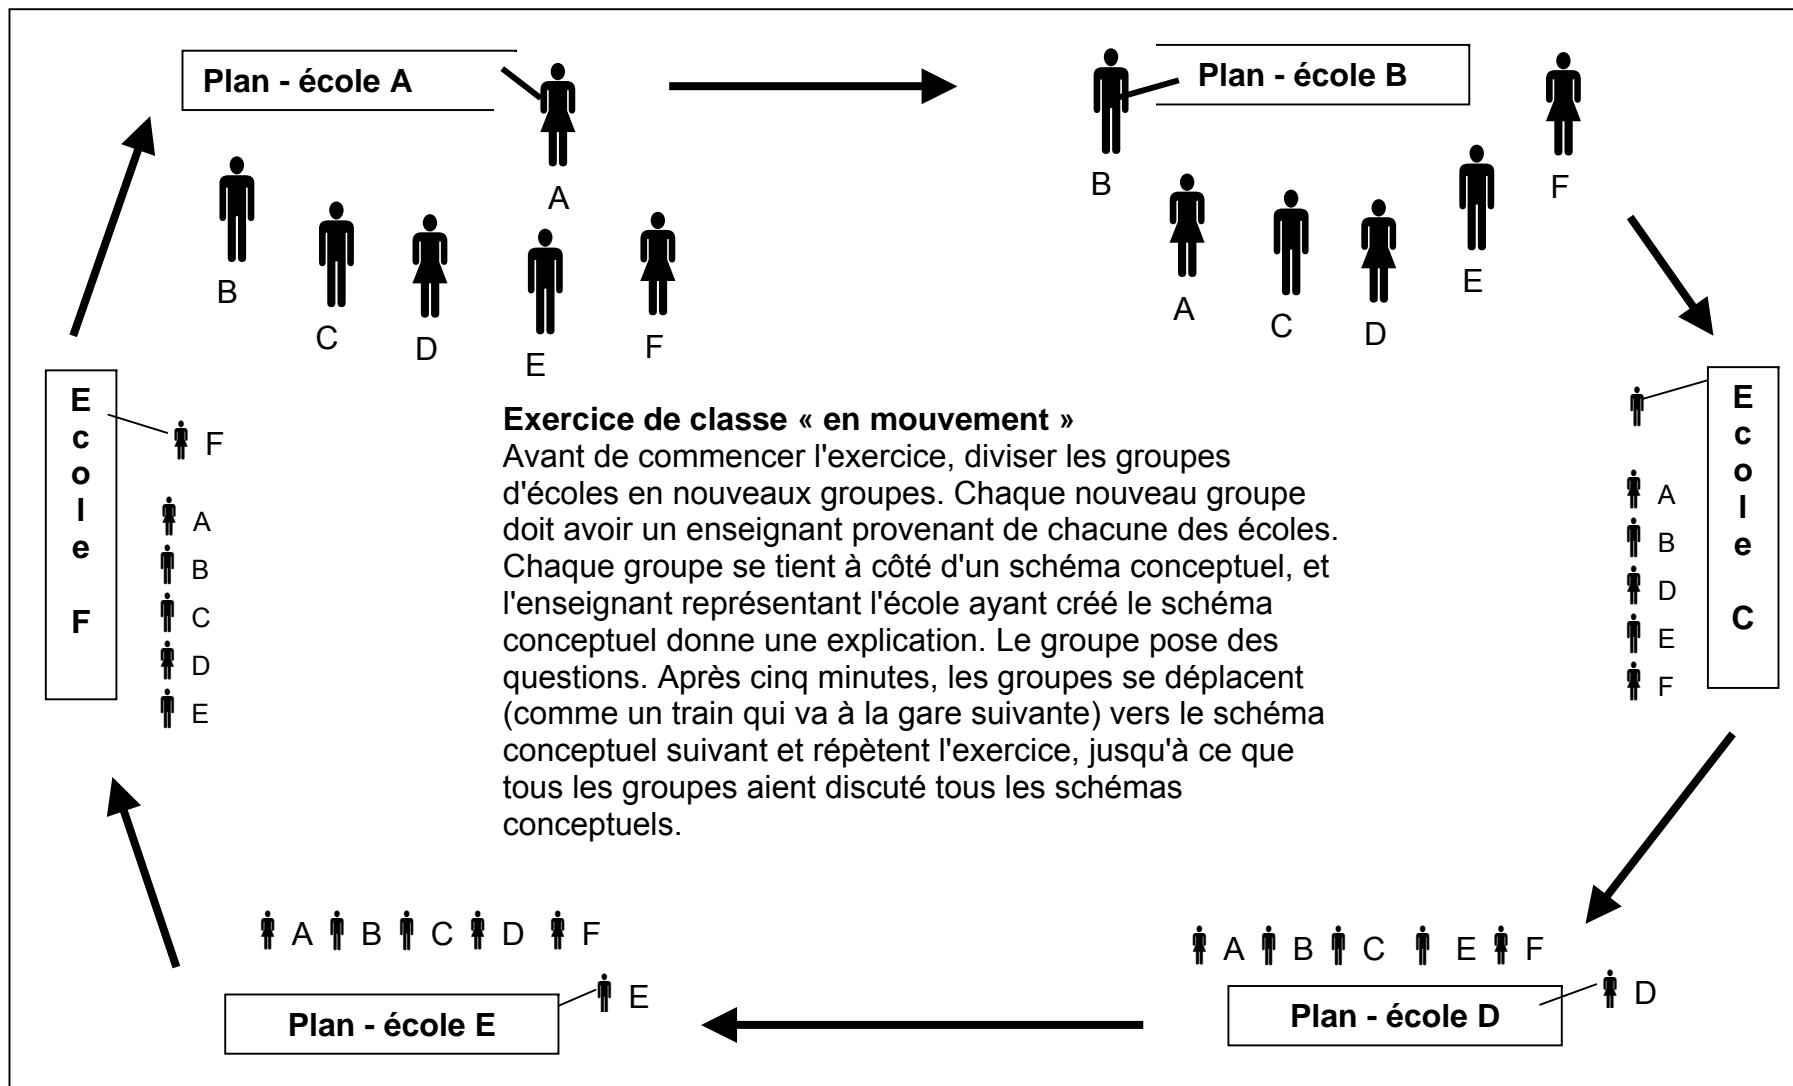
Plan - école A

A

B C D E F

Plan - école B

B

F

A C D E

E c o l e F

F

A B C D E

Exercice de classe « en mouvement »
Avant de commencer l'exercice, diviser les groupes d'écoles en nouveaux groupes. Chaque nouveau groupe doit avoir un enseignant provenant de chacune des écoles. Chaque groupe se tient à côté d'un schéma conceptuel, et l'enseignant représentant l'école ayant créé le schéma conceptuel donne une explication. Le groupe pose des questions. Après cinq minutes, les groupes se déplacent (comme un train qui va à la gare suivante) vers le schéma conceptuel suivant et répètent l'exercice, jusqu'à ce que tous les groupes aient discuté tous les schémas conceptuels.

E c o l e C

A B D E F

A B C D F

E

Plan - école E

A B C E F

D

Plan - école D